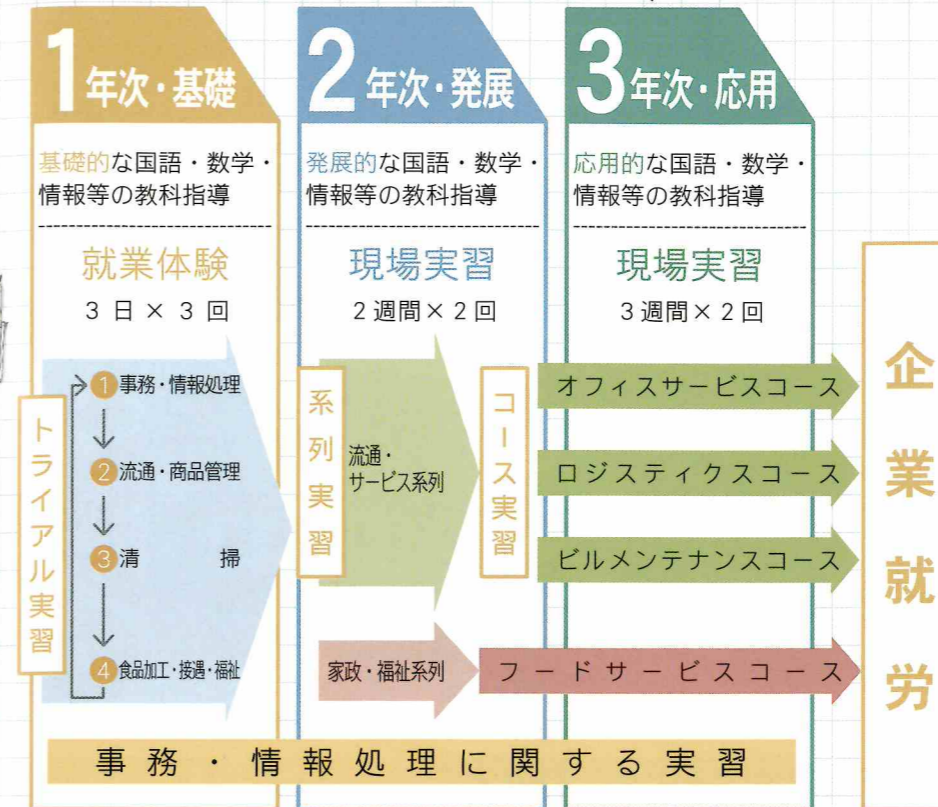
1年次・基礎

基礎的な国語・数学・情報等の教科指導

就業体験
3 日 × 3 回

トライアル実習

1 事務・情報処理
2 流通・商品管理
3 清　　掃
4 食品加工・接遇・福祉

2年次・発展

発展的な国語・数学・情報等の教科指導

現場実習
2週間×2回

系列実習

流通・サービス系列

家政・福祉系列

3年次・応用

応用的な国語・数学・情報等の教科指導

現場実習
3週間×2回

コース実習

オフィスサービスコース
ロジスティクスコース
ビルメンテナンスコース
フードサービスコース

企業就労

事務・情報処理に関する実習